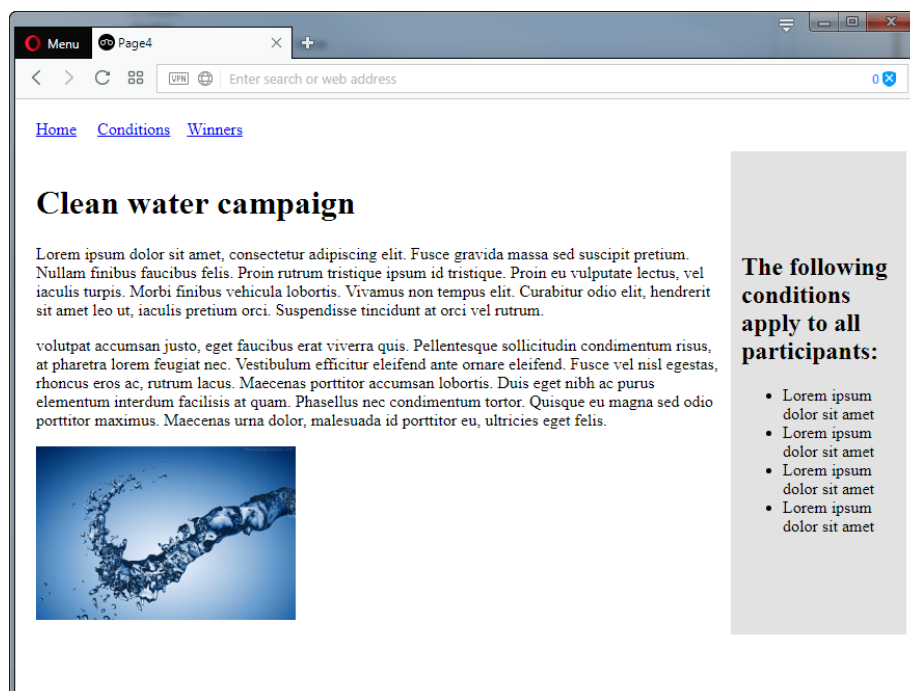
Menu

Page4

VPN

Enter search or web address

0

Home Conditions Winners

Clean water campaign

Lorem ipsum dolor sit amet, consectetur adipiscing elit. Fusce gravida massa sed suscipit pretium. Nullam finibus faucibus felis. Proin rutrum tristique ipsum id tristique. Proin eu vulputate lectus, vel iaculis turpis. Morbi finibus vehicula lobortis. Vivamus non tempus elit. Curabitur odio elit, hendrerit sit amet leo ut, iaculis pretium orci. Suspendisse tincidunt at orci vel rutrum.

volutpat accumsan justo, eget faucibus erat viverra quis. Pellentesque sollicitudin condimentum risus, at pharetra lorem feugiat nec. Vestibulum efficitur eleifend ante ornare eleifend. Fusce vel nisl egestas, rhoncus eros ac, rutrum lacus. Maecenas porttitor accumsan lobortis. Duis eget nibh ac purus elementum interdum facilisis at quam. Phasellus nec condimentum tortor. Quisque eu magna sed odio porttitor maximus. Maecenas urna dolor, malesuada id porttitor eu, ultricies eget felis.

The following conditions apply to all participants:

- Lorem ipsum dolor sit amet
- Lorem ipsum dolor sit amet
- Lorem ipsum dolor sit amet
- Lorem ipsum dolor sit amet